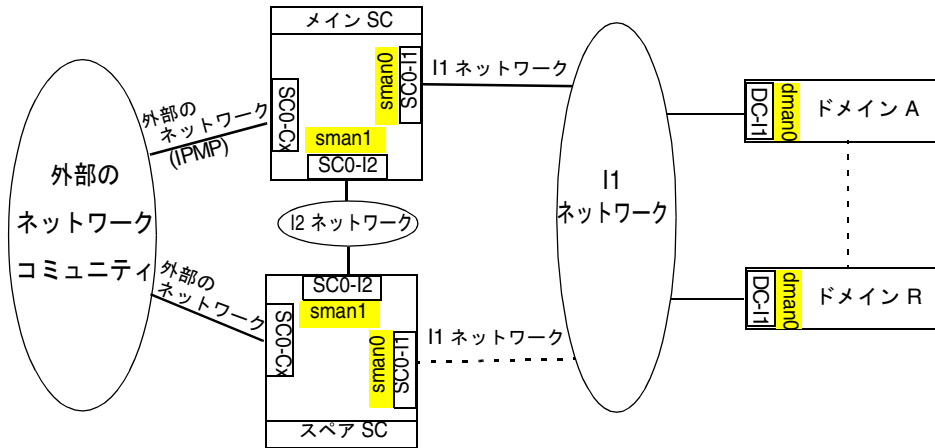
メイン SC

sman0
SC0-I1

SC0-C-x

sman1

SC0-I2

外部の
ネットワーク
(IPMP)

I1 ネットワーク

dman0
DC-I1
ドメイン A

外部の
ネットワーク
コミュニティ

I2 ネットワーク

I1
ネットワーク

外部の
ネットワーク

SC0-I2
sman1
SC0-C-x
sman0
SC0-I1

I1 ネットワーク

dman0
DC-I1
ドメイン R

スペア SC